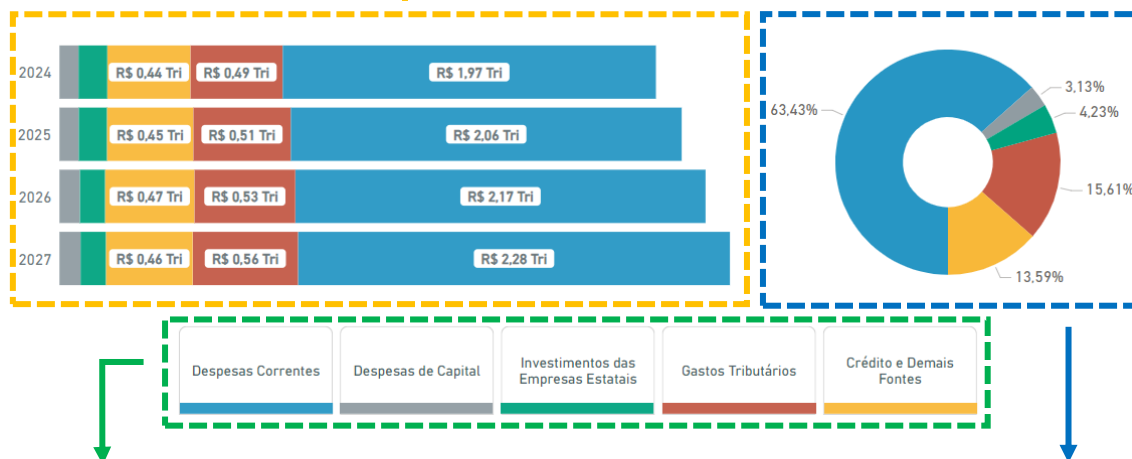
2024 R$ 0,44 Tri R$ 0,49 Tri R$ 1,97 Tri

2025 R$ 0,45 Tri R$ 0,51 Tri R$ 2,06 Tri

2026 R$ 0,47 Tri R$ 0,53 Tri R$ 2,17 Tri

2027 R$ 0,46 Tri R$ 0,56 Tri R$ 2,28 Tri

63,43%

3,13%

4,23%

15,61%

13,59%

Despesas Correntes

Despesas de Capital

Investimentos das Empresas Estatais

Gastos Tributários

Crédito e Demais Fontes